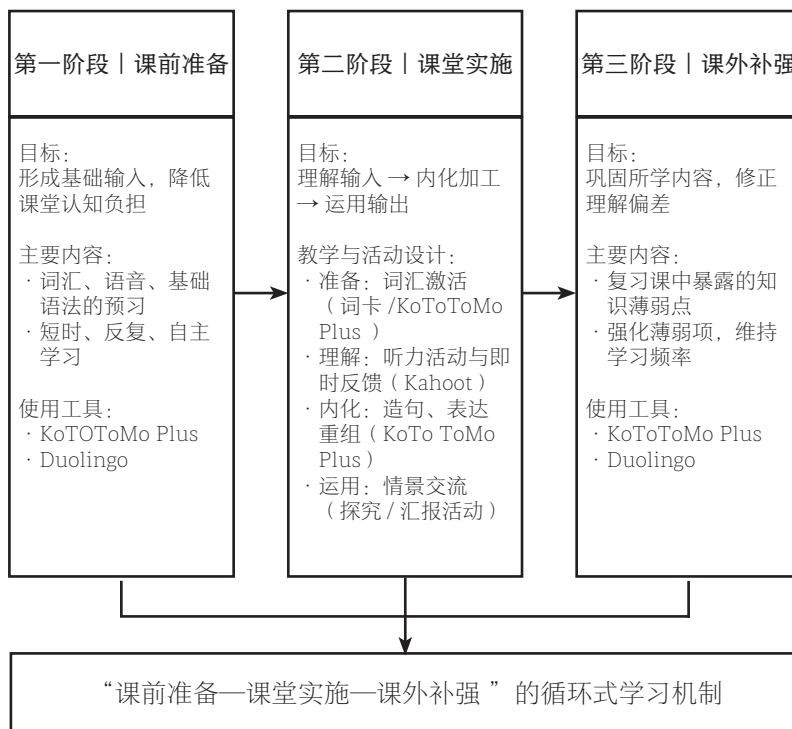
第一阶段｜课前准备

目标：
形成基础输入，降低课堂认知负担

主要内容：
· 词汇、语音、基础语法的预习
· 短时、反复、自主学习

使用工具：
· KoTOToMo Plus
· Duolingo

第二阶段｜课堂实施

目标：
理解输入 → 内化加工 → 运用输出

教学与活动设计：
· 准备：词汇激活（词卡 /KoToToMo Plus ）
· 理解：听力活动与即时反馈（Kahoot）
· 内化：造句、表达重组（KoTo ToMo Plus）
· 运用：情景交流（探究 / 汇报活动）

第三阶段｜课外补强

目标：
巩固所学内容，修正理解偏差

主要内容：
· 复习课中暴露的知识薄弱点
· 强化薄弱项，维持学习频率

使用工具：
· KoToToMo Plus
· Duolingo

“课前准备—课堂实施—课外补强 ”的循环式学习机制